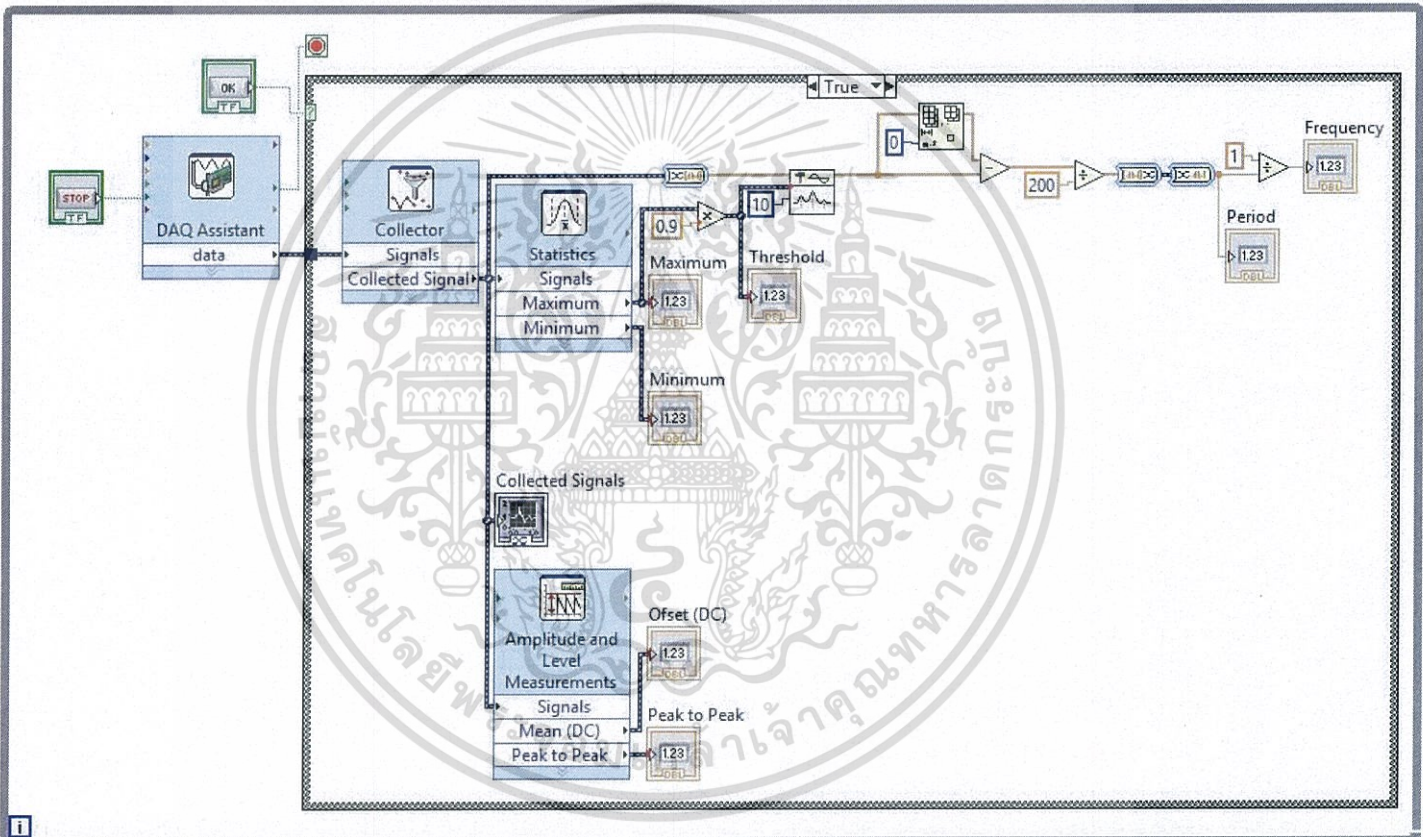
True

OK
TF

STOP
TF

DAQ Assistant
data

Collector
Signals
Collected Signal

Statistics
Signals
Maximum
Minimum

0.9

10

0

200

1

Frequency
1.23
DBL

Period
1.23
DBL

Maximum
1.23
DBL

Threshold
1.23
DBL

Minimum
1.23
DBL

Collected Signals

Amplitude and Level Measurements
Signals
Mean (DC)
Peak to Peak

Ofset (DC)
1.23
DBL

Peak to Peak
1.23
DBL

มหาวิทยาลัยเทคโนโลยีพระจอมเกล้าเจ้าคุณทหารลาดกระบัง

i